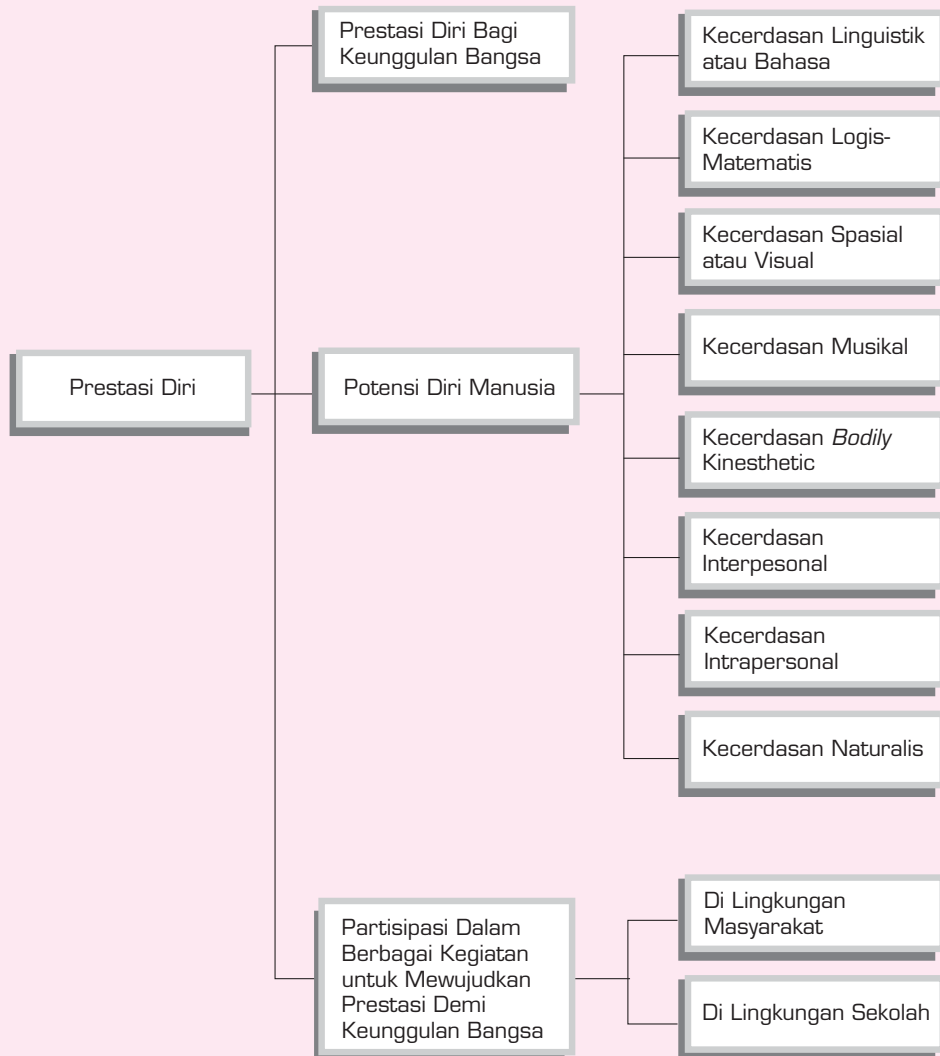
Prestasi Diri

Prestasi Diri Bagi Keunggulan Bangsa

Potensi Diri Manusia

Kecerdasan Linguistik atau Bahasa

Kecerdasan Logis-Matematis

Kecerdasan Spasial atau Visual

Kecerdasan Musikal

Kecerdasan *Bodily* Kinesthetic

Kecerdasan Interpesonal

Kecerdasan Intrapersonal

Kecerdasan Naturalis

Partisipasi Dalam Berbagai Kegiatan untuk Mewujudkan Prestasi Demi Keunggulan Bangsa

Di Lingkungan Masyarakat

Di Lingkungan Sekolah